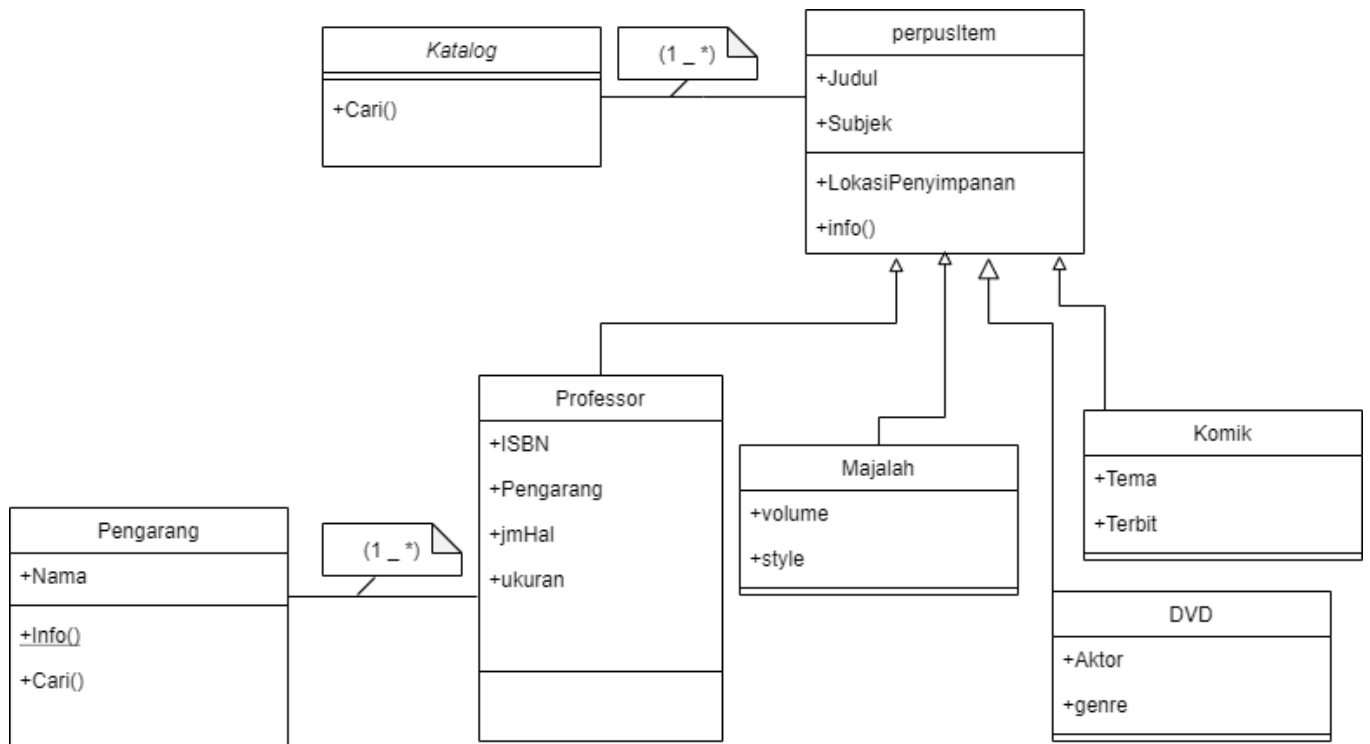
Katalog

+Cari()

(1 _ *)

perpusItem

+Judul

+Subjek

+LokasiPenyimpanan

+info()

Professor

+ISBN

+Pengarang

+jmHal

+ukuran

Majalah

+volume

+style

Komik

+Tema

+Terbit

DVD

+Aktor

+genre

Pengarang

+Nama

+Info()

+Cari()

(1 _ *)